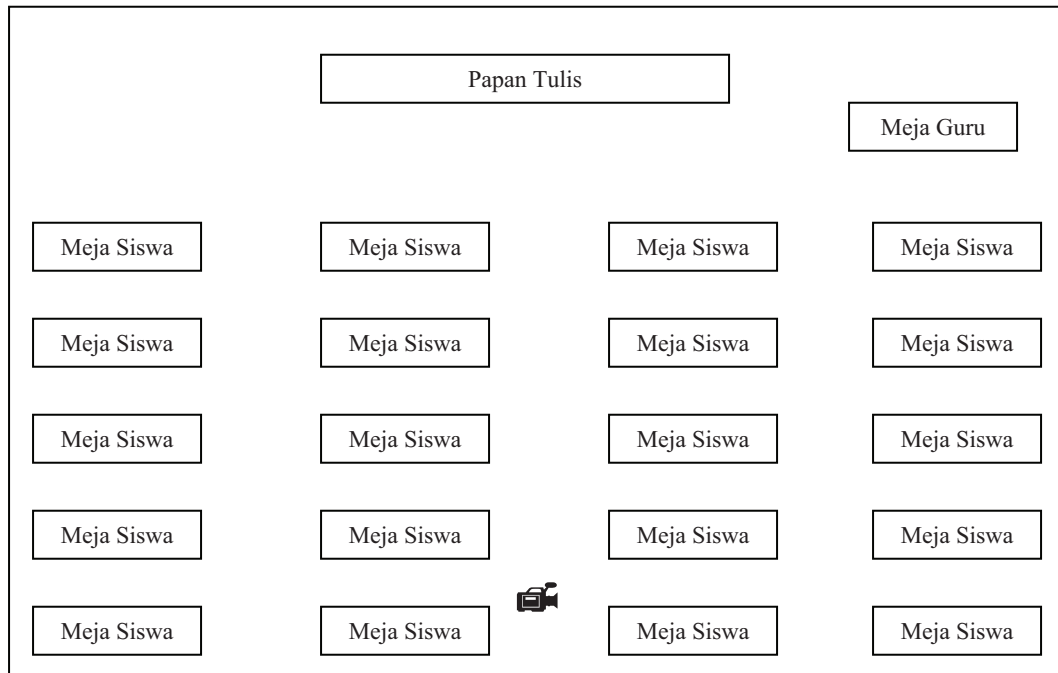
Papan Tulis

Meja Guru

Meja Siswa

Meja Siswa

Meja Siswa

Meja Siswa

Meja Siswa

Meja Siswa

Meja Siswa

Meja Siswa

Meja Siswa

Meja Siswa

Meja Siswa

Meja Siswa

Meja Siswa

Meja Siswa

Meja Siswa

Meja Siswa

Meja Siswa

Meja Siswa

Meja Siswa

Meja Siswa